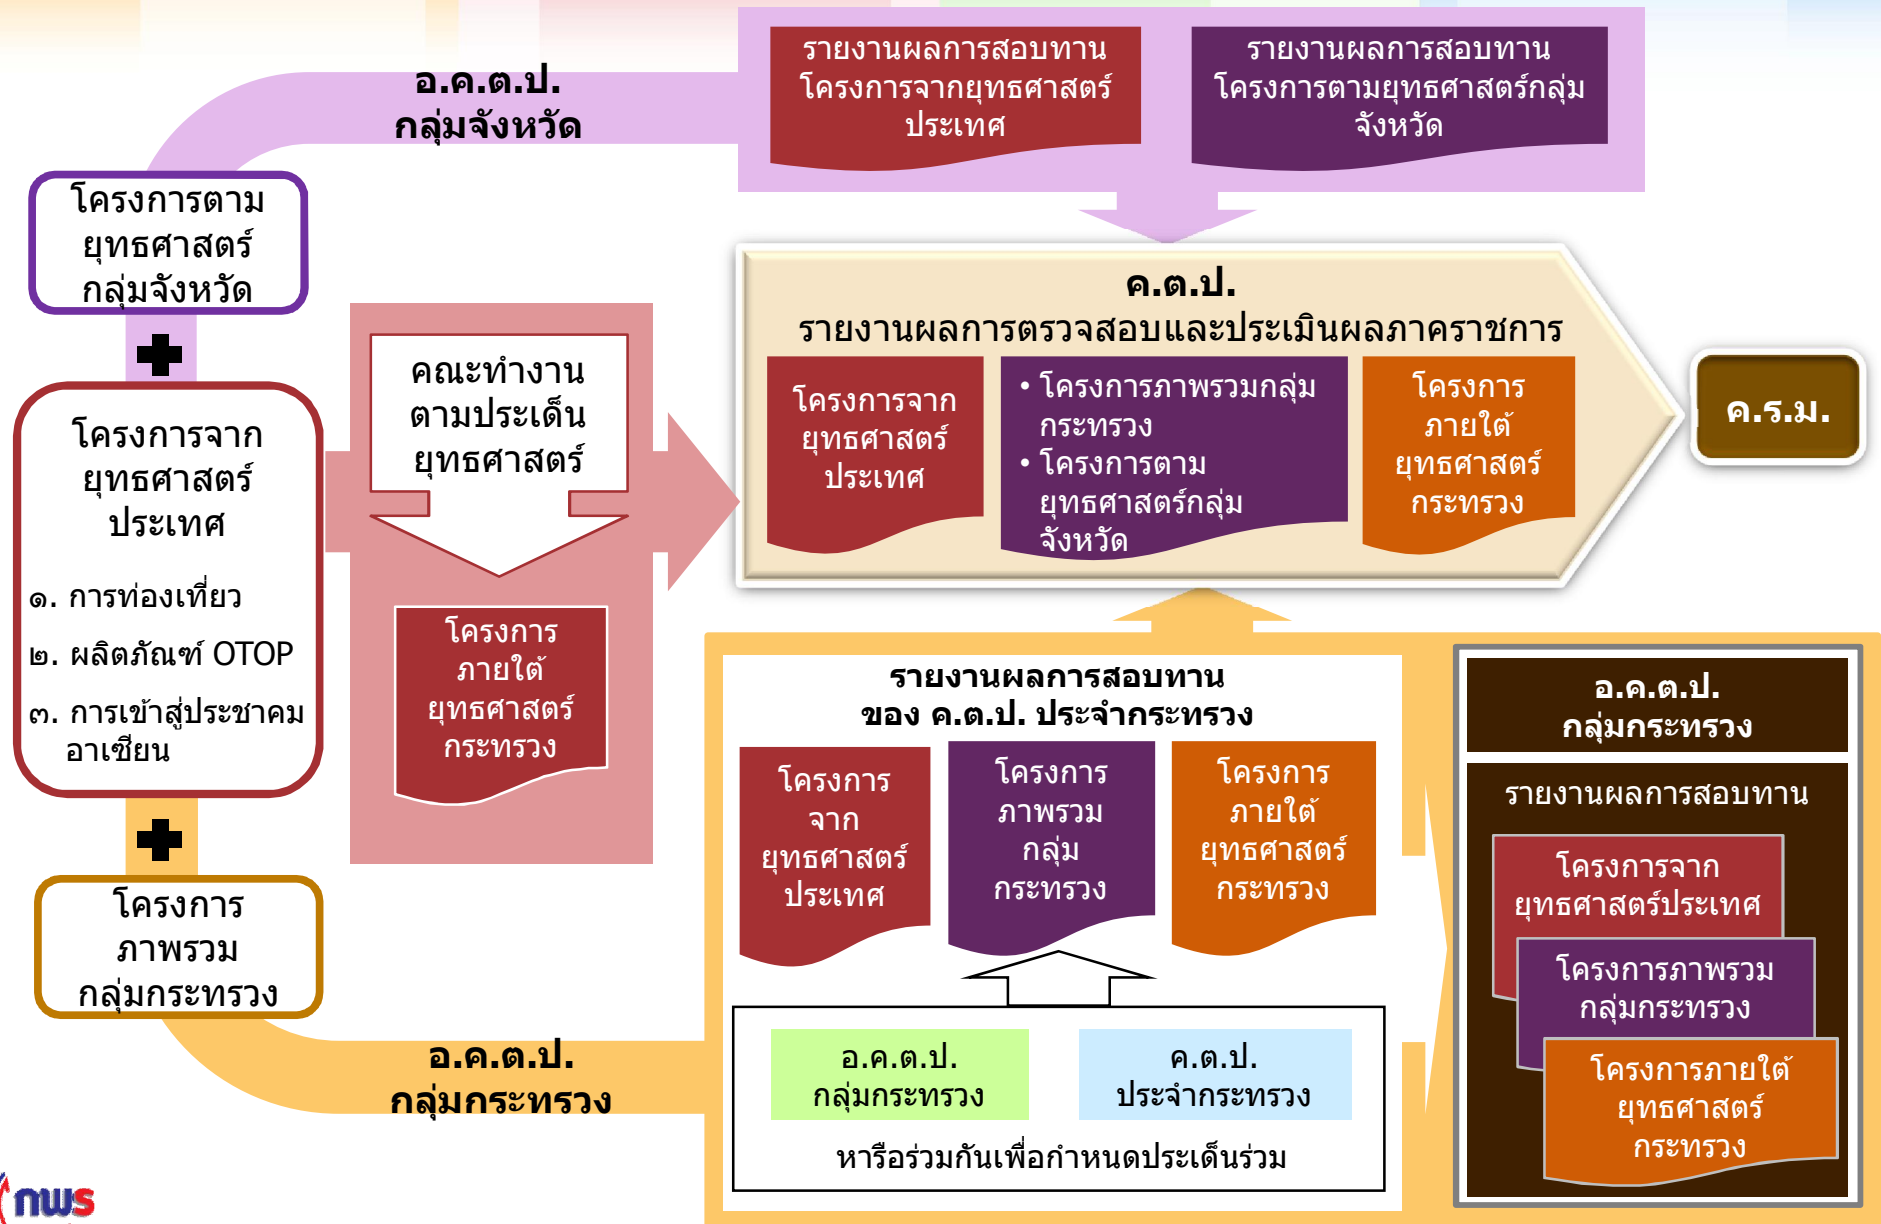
อ.ค.ต.ป.
กลุ่มจังหวัด

รายงานผลการสอบทานโครงการจากยุทธศาสตร์ประเทศ

รายงานผลการสอบทานโครงการตามยุทธศาสตร์กลุ่มจังหวัด

โครงการตามยุทธศาสตร์กลุ่มจังหวัด

โครงการจากยุทธศาสตร์ประเทศ

๑. การท่องเที่ยว

๒. ผลิตภัณฑ์ OTOP

๓. การเข้าสู่ประชาคมอาเซียน

โครงการภาพรวมกลุ่มกระทรวง

คณะทำงานตามประเด็นยุทธศาสตร์

โครงการภายใต้ยุทธศาสตร์กระทรวง

ค.ต.ป.
รายงานผลการตรวจสอบและประเมินผลภาคราชการ

โครงการจากยุทธศาสตร์ประเทศ

• โครงการภาพรวมกลุ่มกระทรวง
• โครงการตามยุทธศาสตร์กลุ่มจังหวัด

โครงการภายใต้ยุทธศาสตร์กระทรวง

ค.ร.ม.

รายงานผลการสอบทานของ ค.ต.ป. ประจำกระทรวง

โครงการจากยุทธศาสตร์ประเทศ

โครงการภาพรวมกลุ่มกระทรวง

โครงการภายใต้ยุทธศาสตร์กระทรวง

อ.ค.ต.ป.
กลุ่มกระทรวง

ค.ต.ป.
ประจำกระทรวง

หารือร่วมกันเพื่อกำหนดประเด็นร่วม

อ.ค.ต.ป.
กลุ่มกระทรวง

รายงานผลการสอบทาน

โครงการจากยุทธศาสตร์ประเทศ

โครงการภาพรวมกลุ่มกระทรวง

โครงการภายใต้ยุทธศาสตร์กระทรวง

อ.ค.ต.ป.
กลุ่มกระทรวง

กพร